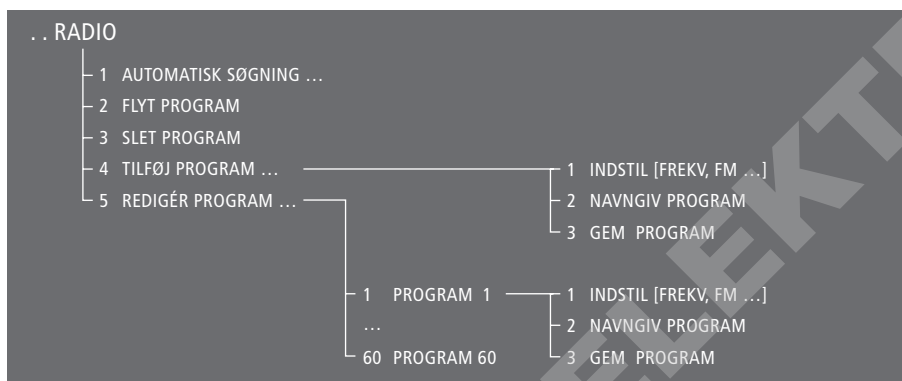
. . RADIO
1 AUTOMATISK SØGNING …
2 FLYT PROGRAM
3 SLET PROGRAM
4 TILFØJ PROGRAM …
5 REDIGÉR PROGRAM …

1 INDSTIL [FREKV, FM …]
2 NAVNGIV PROGRAM
3 GEM PROGRAM

1 PROGRAM 1
…
60 PROGRAM 60

1 INDSTIL [FREKV, FM …]
2 NAVNGIV PROGRAM
3 GEM PROGRAM